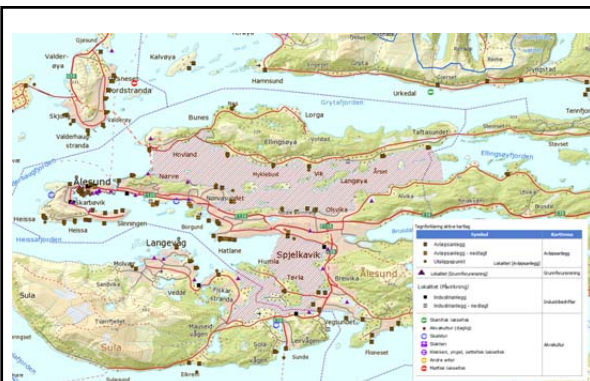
Valderøya
Gjøsund
Kalvøya
Hamnsund
Urkedal
Tennfjord
Nordstranda
Skjong
Valderhaug strand
Bunes
Lorga
Grytafjorden
Taftesunder
Ellingsøya
Stavset
Hovland
Myklebust
Vik
Årset
Ellingsøyfjorden
Langeva
Ålesund
Narve
Olsvika
Aksla
Åkarvik
Heissa
Heissa
Slinningen
Spjelkavik
Hessafjorden
Borgund
Hatlane
Langevåg
Humla
Terla
Ålesund
Brevika
Moltustr
Sandvika
Vedde
Fiskarstranda
Sula
Sula
Mauseid
Solnør
Sunde
Eikrem
Flisneset
Vegsund
Sulesund
Tegnforklaring aktive kartlag
| Symbol | Kartlaget |
|---|---|
| Avfallsanlegg | Avfallsanlegg |
| Avfallsanlegg - nedlagt | |
| Utslipp(pipe) | |
| Lokalitet (Avfallsanlegg) | |
| Lokalitet (Grunnforurensning) | Grunnforurensning |
| Lokalitet (Påvirkning) | |
| Industrianlegg | Industribedrifter |
| Industrianlegg - nedlagt | |
| Skarrhus sakuhus | Akvakultur |
| Akvakultur (slagting) | |
| Stamfisk | |
| Slakteri | |
| Klekkeri, yngel, settefisk sakuhus | |
| Andre arter | |
| Matfisk sakuhus | |